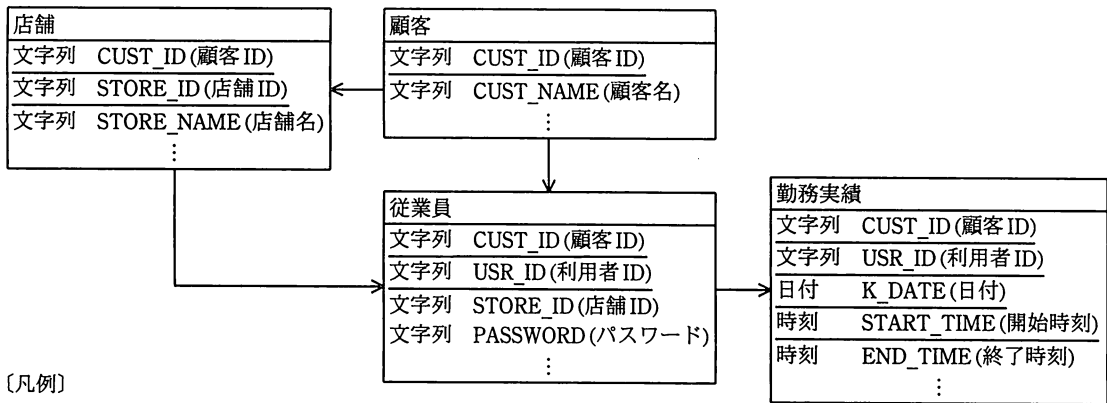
店舗
文字列 CUST_ID (顧客ID)
文字列 STORE_ID (店舗ID)
文字列 STORE_NAME (店舗名)
⋮

顧客
文字列 CUST_ID (顧客ID)
文字列 CUST_NAME (顧客名)
⋮

従業員
文字列 CUST_ID (顧客ID)
文字列 USR_ID (利用者ID)
文字列 STORE_ID (店舗ID)
文字列 PASSWORD (パスワード)
⋮

勤務実績
文字列 CUST_ID (顧客ID)
文字列 USR_ID (利用者ID)
日付 K_DATE (日付)
時刻 START_TIME (開始時刻)
時刻 END_TIME (終了時刻)
⋮

〔凡例〕